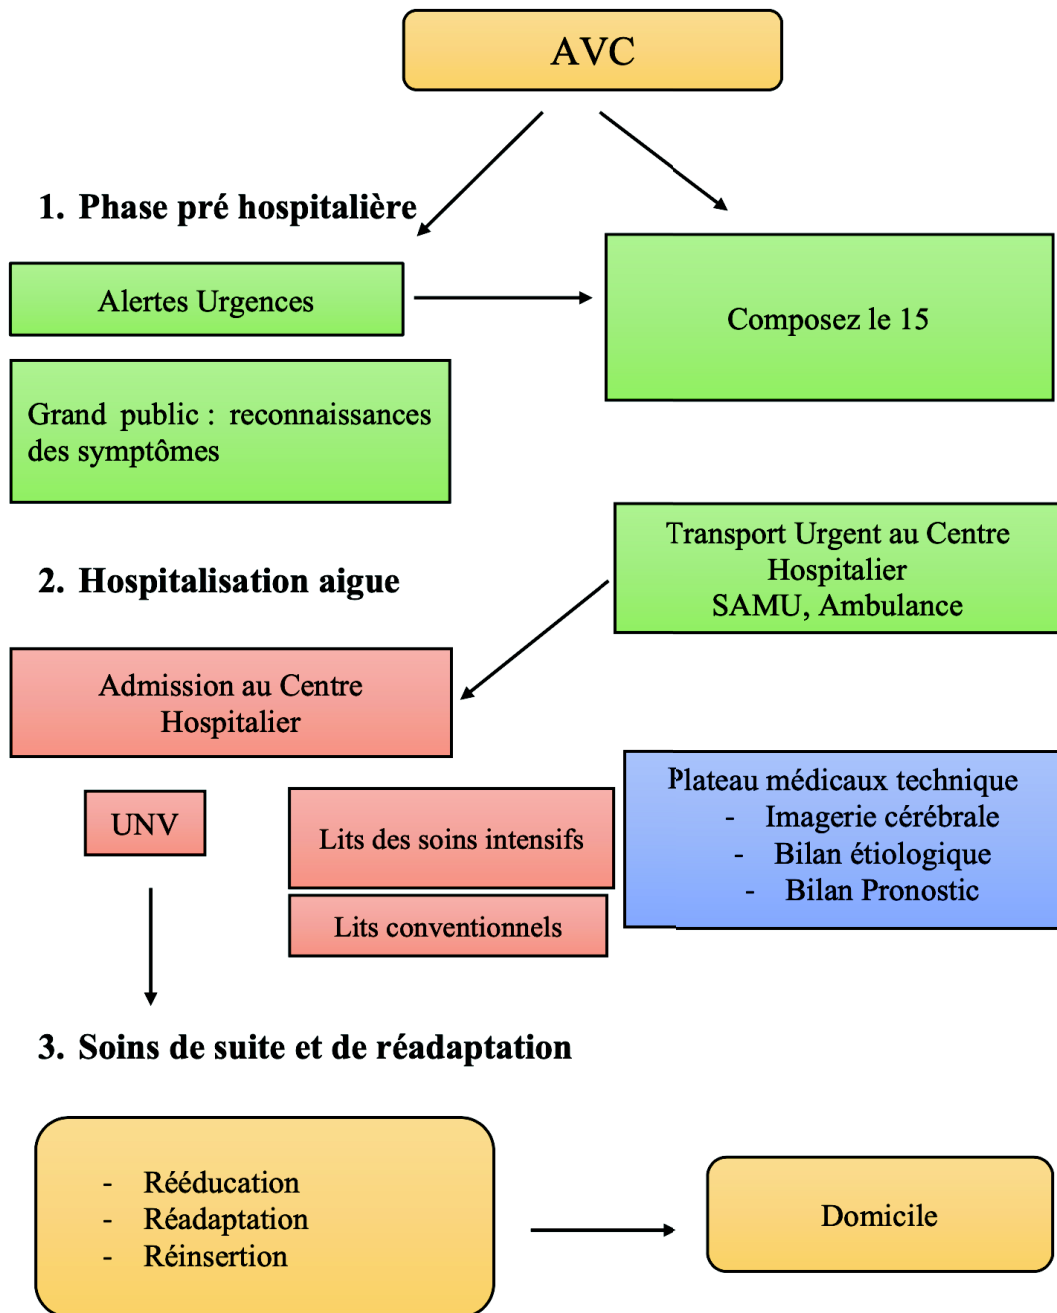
AVC

1. Phase pré hospitalière

Alertes Urgences

Composez le 15

Grand public : reconnaissances des symptômes

Transport Urgent au Centre Hospitalier
SAMU, Ambulance

2. Hospitalisation aigue

Admission au Centre Hospitalier

UNV

Lits des soins intensifs

Lits conventionnels

Plateau médicaux technique
- Imagerie cérébrale
- Bilan étiologique
- Bilan Pronostic

3. Soins de suite et de réadaptation

- Rééducation
- Réadaptation
- Réinsertion

Domicile